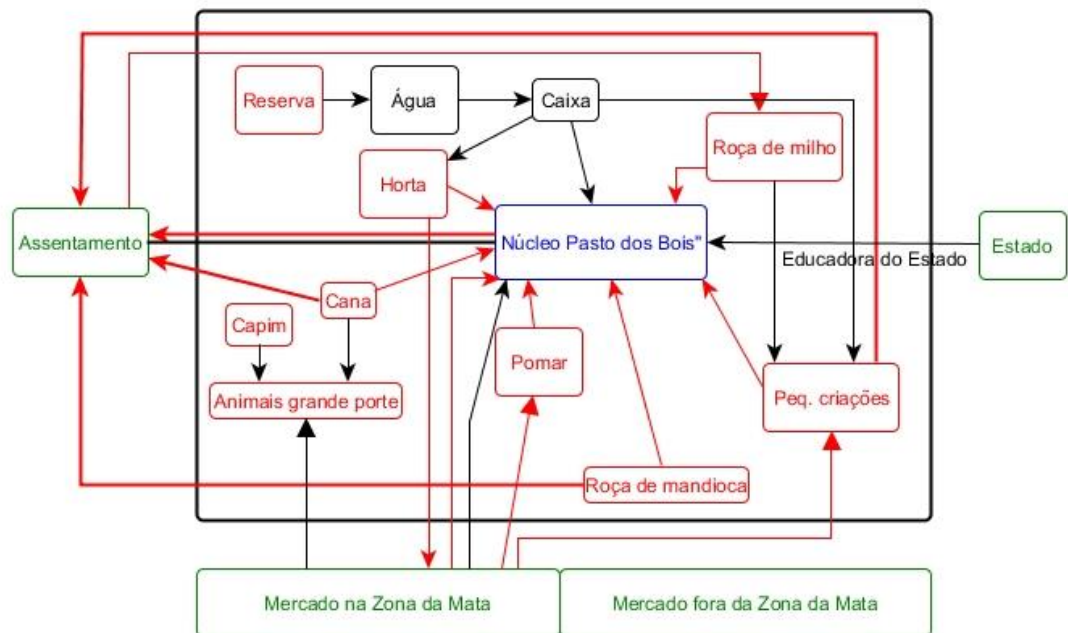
Reserva

Água

Caixa

Roça de milho

Horta

Assentamento

Núcleo Pasto dos Bois"

Estado

Educadora do Estado

Cana

Capim

Animais grande porte

Pomar

Peq. criações

Roça de mandioca

Mercado na Zona da Mata

Mercado fora da Zona da Mata